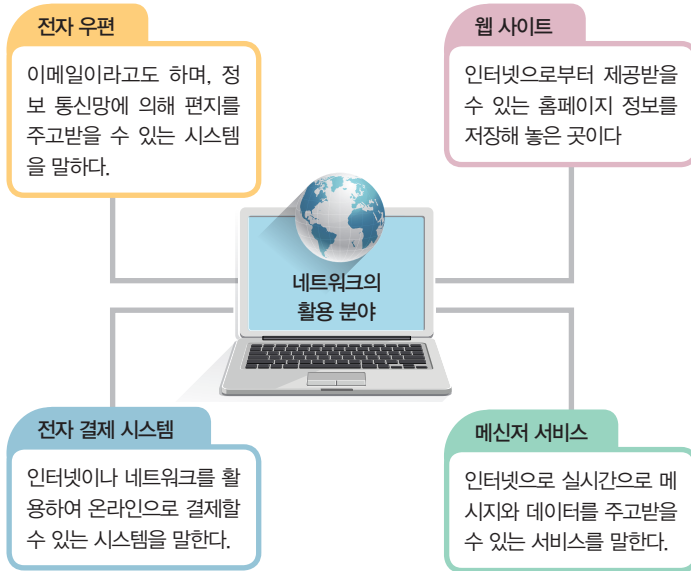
전자 우편

이메일이라고도 하며, 정보 통신망에 의해 편지를 주고받을 수 있는 시스템을 말하다.

웹 사이트

인터넷으로부터 제공받을 수 있는 홈페이지 정보를 저장해 놓은 곳이다

네트워크의 활용 분야

전자 결제 시스템

인터넷이나 네트워크를 활용하여 온라인으로 결제할 수 있는 시스템을 말한다.

메신저 서비스

인터넷으로 실시간으로 메시지와 데이터를 주고받을 수 있는 서비스를 말한다.